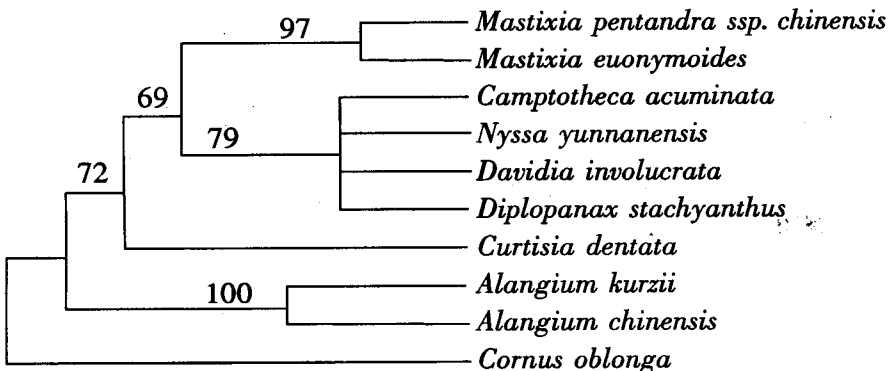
97
Mastixia pentandra ssp. chinensis
Mastixia euonymoides
69
Camptotheca acuminata
79
Nyssa yunnanensis
72
Davidia involucrata
Diplopanax stachyanthus
Curtisia dentata
100
Alangium kurzii
Alangium chinensis
Cornus oblonga